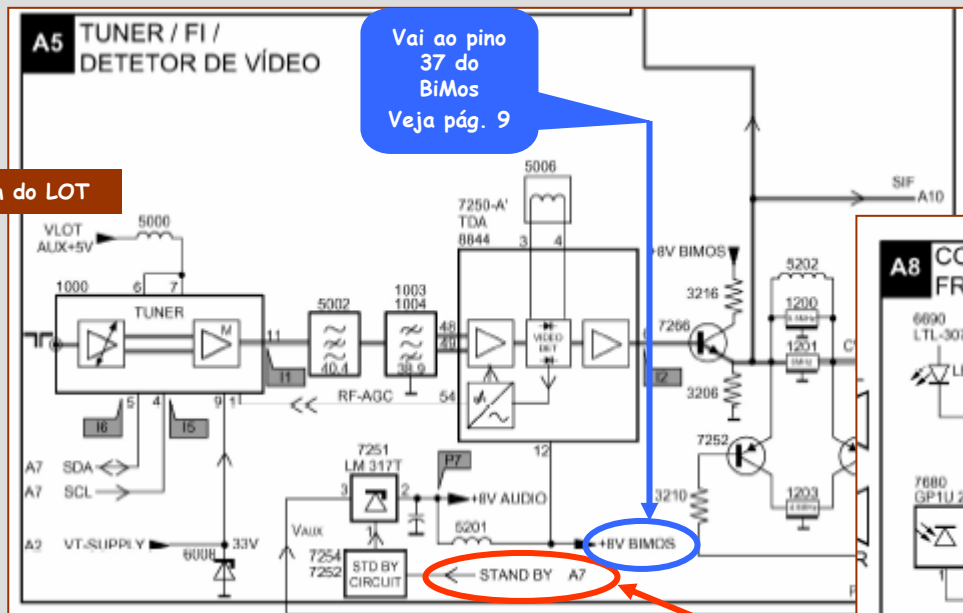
A5 TUNER / FI / DETETOR DE VÍDEO

Vai ao pino 37 do BiMos Veja pág. 9

a do LOT

VLOT AUX+5V

5000

6 7

1000

TUNER

M

11

I1

5 4 9 1

I6 I5

5002 40.4

1003 1004 38.9

48 49

RF-AGC

54

5006

3 4

7250-A' TDA 8844

VIDEO DET

12

I2

+8V BIMOS

3216

7266

3206

5202

1200

1201

SIF A10

7252

3210

1203

A8

6690 LTL-307

7680 GP1U 2

A7 SDA

A7 SCL

A2 VT-SUPPLY

6008

33V

7251 LM 317T

3 2 1

P7

+8V AUDIO

5201

VAUX

7254 7252

STD BY CIRCUIT

STAND BY A7

+8V BIMOS